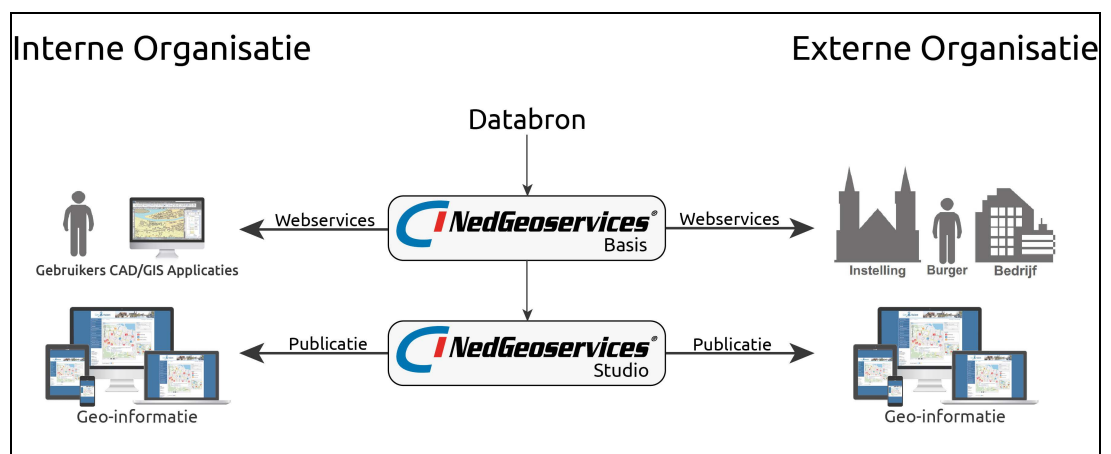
Interne Organisatie

Externe Organisatie

Databron

Webservices

NedGeoservices®
Basis

Webservices

Gebruikers CAD/GIS Applicaties

Instelling

Burger

Bedrijf

Publicatie

NedGeoservices®
Studio

Publicatie

Geo-informatie

Geo-informatie